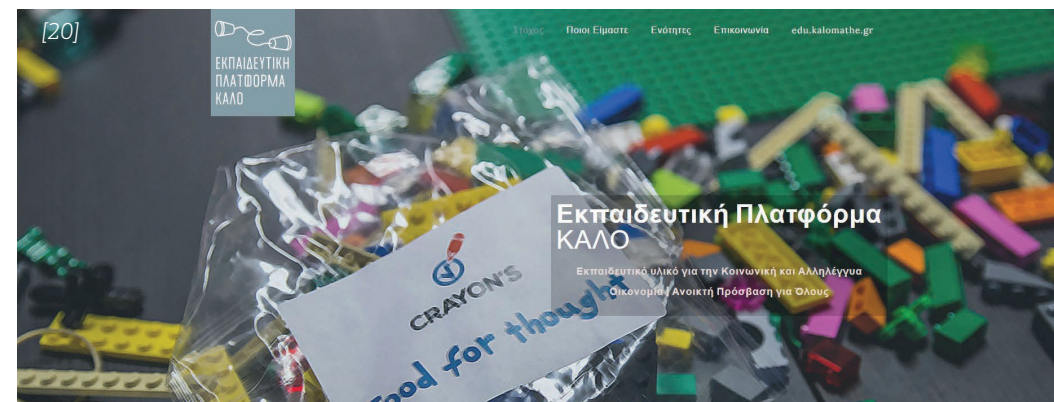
[20]

ΕΚΠΑΙΔΕΥΤΙΚΗ ΠΛΑΤΦΟΡΜΑ ΚΑΛΟ

Στόχος Ποιοι Είμαστε Ενότητες Επικοινωνία edu.kalomathe.gr

Εκπαιδευτική Πλατφόρμα ΚΑΛΟ

Εκπαιδευτικό υλικό για την Κοινωνική και Αλληλέγγυα Οικονομία | Ανοικτή Πρόσβαση για Όλους

CRAYON'S

food for thought